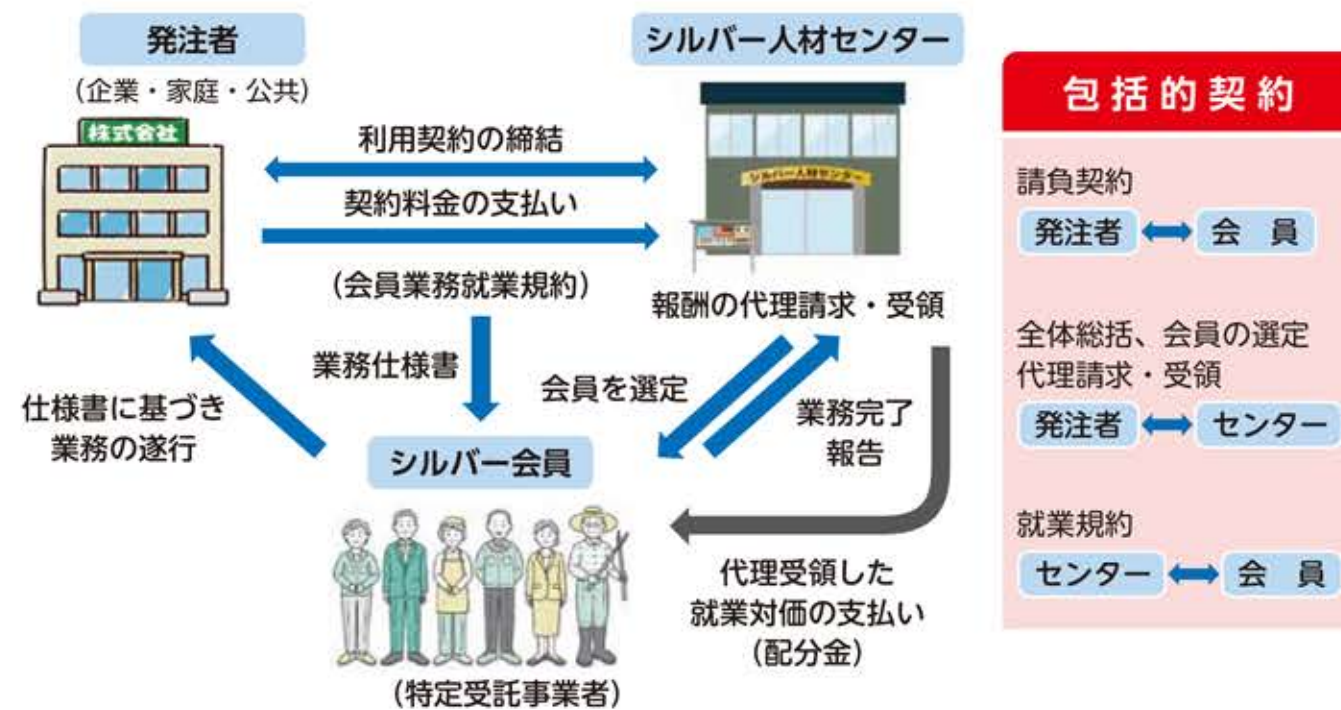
発注者
（企業・家庭・公共）

株式会社

シルバー人材センター

シルバー人材センター

利用契約の締結

契約料金の支払い

（会員業務就業規約）

報酬の代理請求・受領

業務仕様書

会員を選定

業務完了報告

仕様書に基づき業務の遂行

シルバー会員

代理受領した就業対価の支払い（配分金）

（特定受託事業者）

包括的契約

請負契約
発注者 ⟷ 会員

全体総括、会員の選定
代理請求・受領
発注者 ⟷ センター

就業規約
センター ⟷ 会員